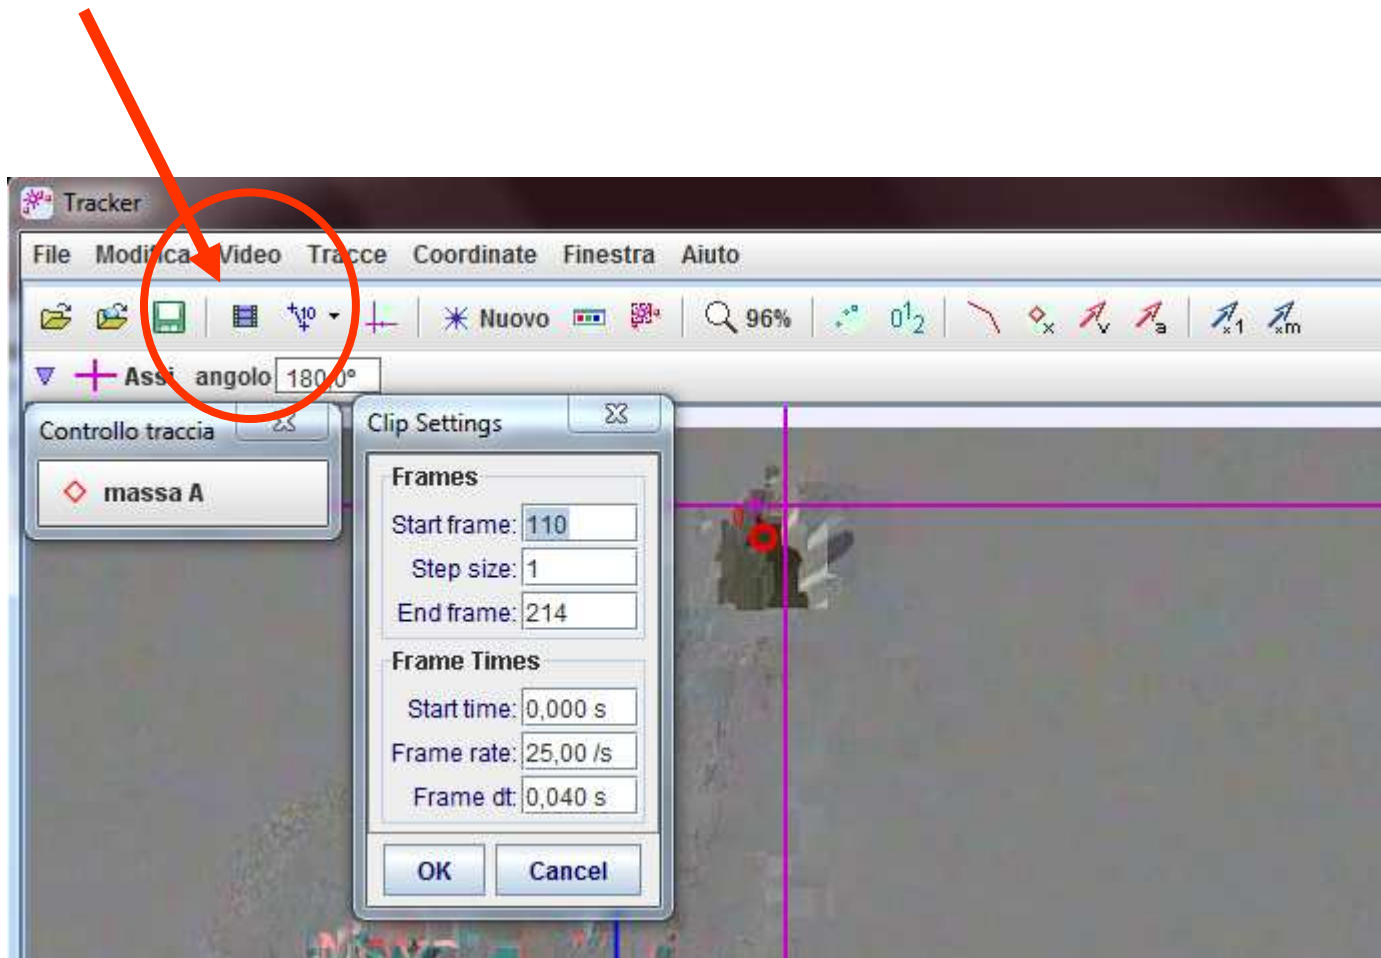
Tracker

File Modifica Video Tracce Coordinate Finestra Aiuto

Nuovo 96%

Assi angolo 180,0°

Controllo traccia

massa A

Clip Settings

Frames

Start frame: 110

Step size: 1

End frame: 214

Frame Times

Start time: 0,000 s

Frame rate: 25,00 /s

Frame dt: 0,040 s

OK Cancel